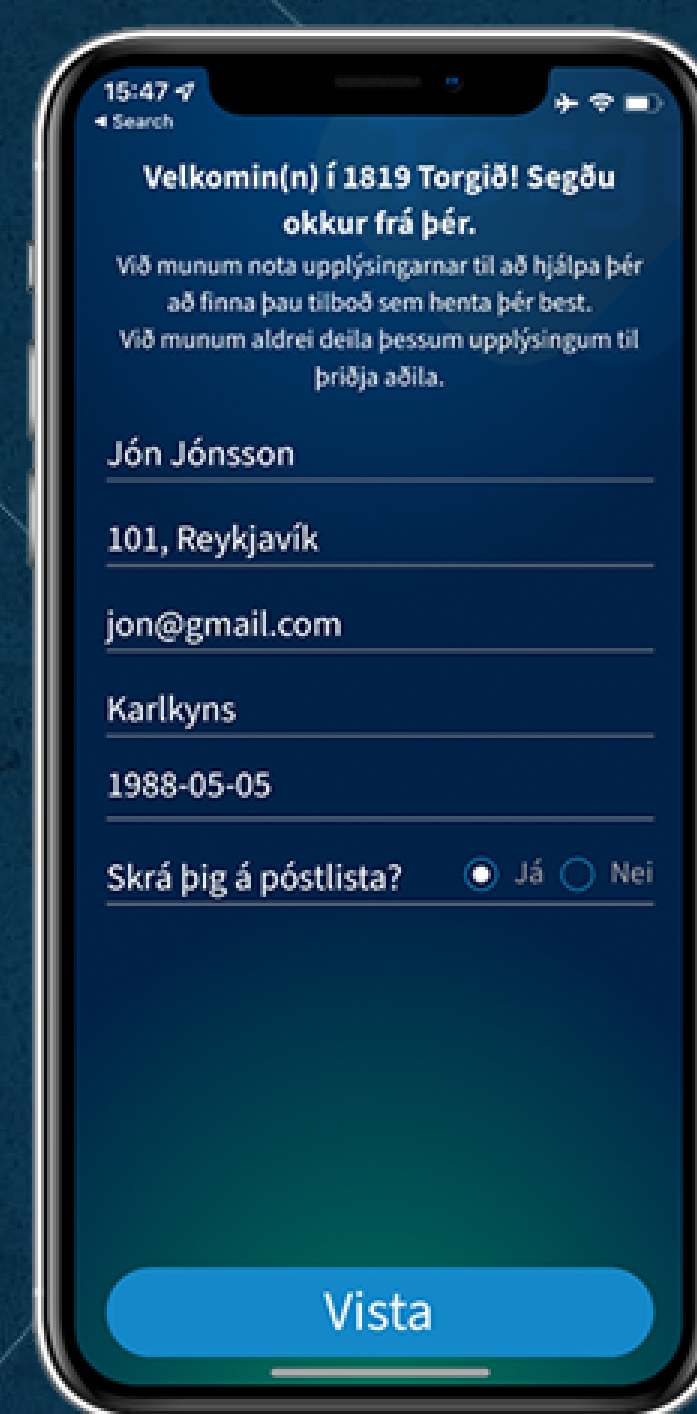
15:47
◂ Search

Velkomin(n) í 1819 Torgið! Segðu okkur frá þér.

Við munum nota upplýsingarnar til að hjálpa þér að finna þau tilboð sem henta þér best.
Við munum aldrei deila þessum upplýsingum til þriðja aðila.

Jón Jónsson

101, Reykjavík

jon@gmail.com

Karlkyns

1988-05-05

Skrá þig á póstlista? Já Nei

Vista